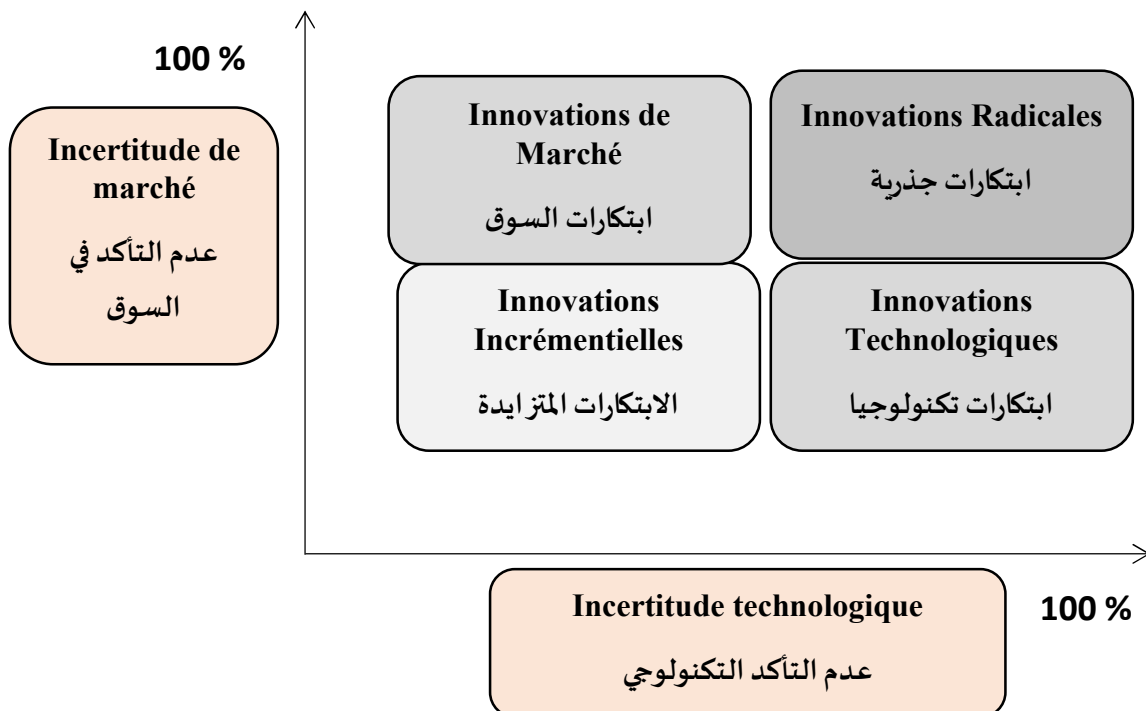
100 %

Incertitude de marché

عدم التأكد في السوق

Innovations de Marché

ابتكارات السوق

Innovations Radicales

ابتكارات جذرية

Innovations Incrémentielles

الابتكارات المتزايدة

Innovations Technologiques

ابتكارات تكنولوجيا

Incertitude technologique

عدم التأكد التكنولوجي

100 %